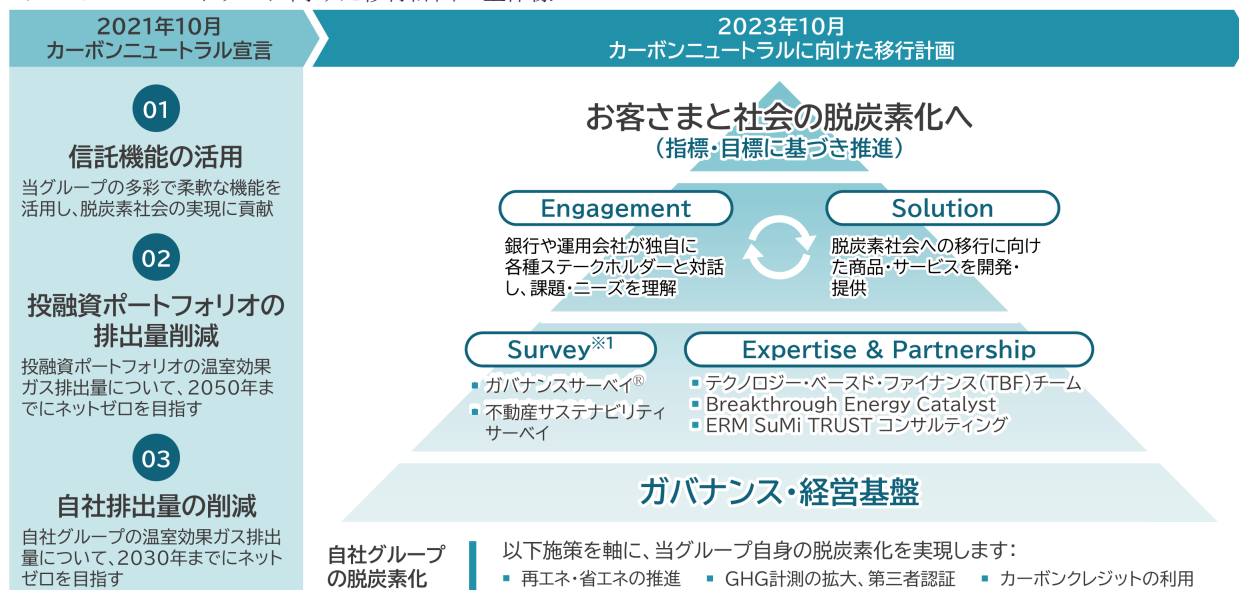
2021年10月
カーボンニュートラル宣言

2023年10月
カーボンニュートラルに向けた移行計画

01
信託機能の活用
当グループの多彩で柔軟な機能を活用し、脱炭素社会の実現に貢献

02
投融資ポートフォリオの排出量削減
投融資ポートフォリオの温室効果ガス排出量について、2050年までにネットゼロを目指す

03
自社排出量の削減
自社グループの温室効果ガス排出量について、2030年までにネットゼロを目指す

お客さまと社会の脱炭素化へ
（指標・目標に基づき推進）

Engagement
銀行や運用会社が独自に各種ステークホルダーと対話し、課題・ニーズを理解

Solution
脱炭素社会への移行に向けた商品・サービスを開発・提供

Survey※1
▪ ガバナンスサーベイ®
▪ 不動産サステナビリティサーベイ

Expertise & Partnership
▪ テクノロジー・ベースド・ファイナンス（TBF）チーム
▪ Breakthrough Energy Catalyst
▪ ERM SuMi TRUST コンサルティング

ガバナンス・経営基盤

自社グループの脱炭素化
以下施策を軸に、当グループ自身の脱炭素化を実現します：
▪ 再エネ・省エネの推進 ▪ GHG計測の拡大、第三者認証 ▪ カーボンクレジットの利用